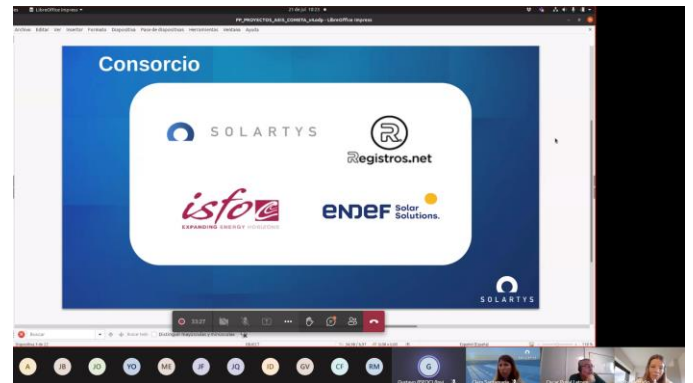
LibreOffice Impress
21 de jul 10:23
PP_PROYECTOS_AGIL_CONECTA_v4.odp - LibreOffice Impress
Archivo Editar Ver Insertar Formato Diapositiva Pase de diapositivas Herramientas Ventana Ayuda

Consorcio

SOLARTYS

Registros.net

isfoc
EXPANDING ENERGY HORIZONS

ENDEF Solar Solutions.

SOLARTYS

03:27

Buscar
Diapositiva 1 de 21

A JB JO YO ME JF JQ ID GV CF RM G